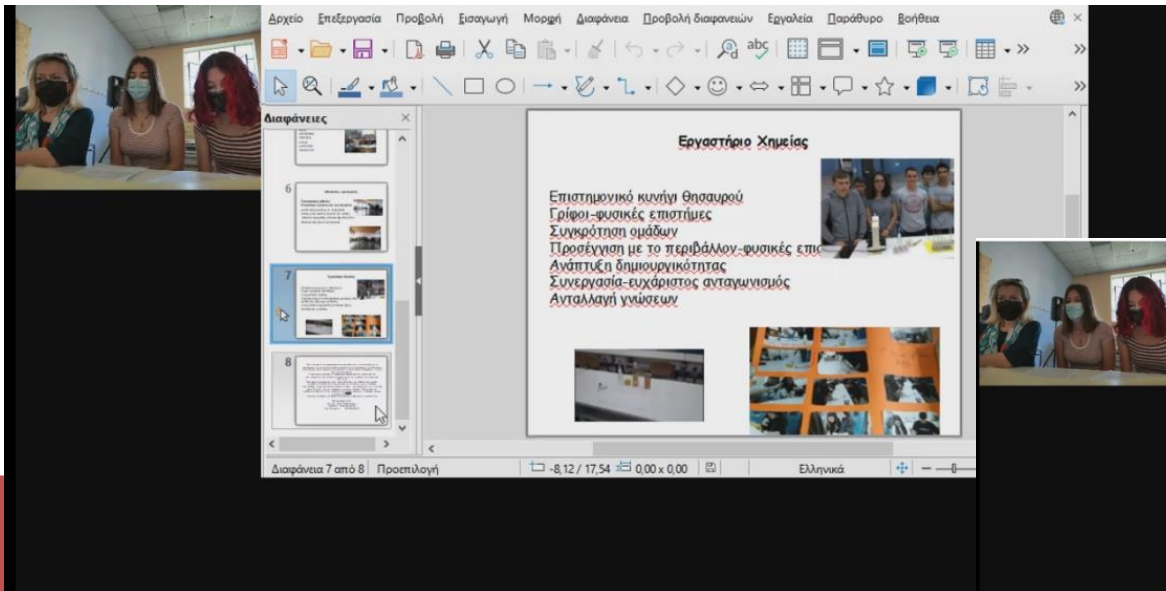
Αρχείο Επεξεργασία Προβολή Εισαγωγή Μορφή Διαφάνεια Προβολή διαφανειών Εργαλεία Παράθυρο Βοήθεια

Διαφάνειες

6

7

8

Εργαστήριο Χημείας

Επιστημονικό κυνήγι θησαυρού
Γρίφοι-φυσικές επιστήμες
Συγκρότηση ομάδων
Προσέγγιση με το περιβάλλον-φυσικές επισ
Ανάπτυξη δημιουργικότητας
Συνεργασία-ευχάριστος ανταγωνισμός
Ανταλλαγή γνώσεων

Διαφάνεια 7 από 8 Προεπιλογή -8,12 / 17,54 0,00 x 0,00 Ελληνικά